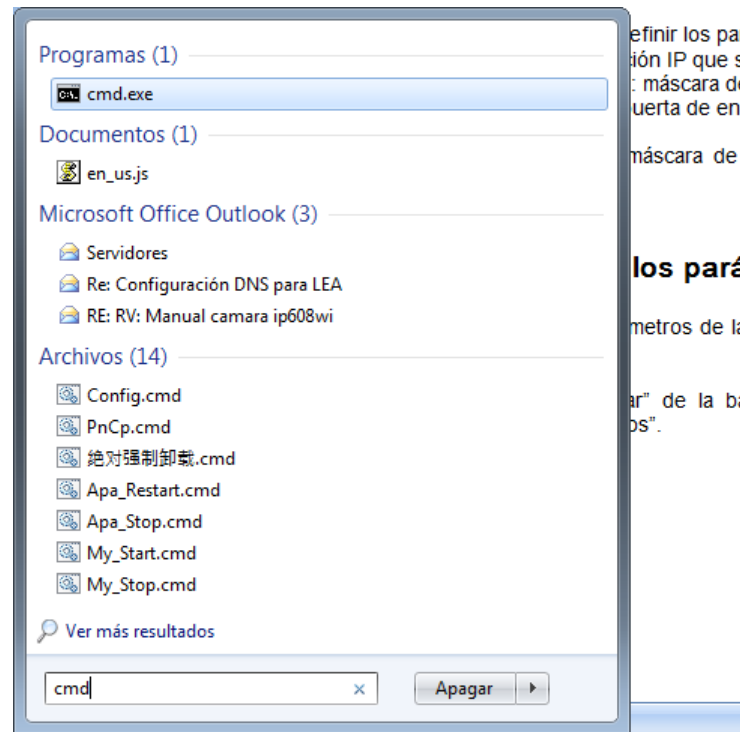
Programas (1)
cmd.exe
Documentos (1)
en_us.js
Microsoft Office Outlook (3)
Servidores
Re: Configuración DNS para LEA
RE: RV: Manual camara ip608wi
Archivos (14)
Config.cmd
PnCp.cmd
絶对强制卸载.cmd
Apa_Restart.cmd
Apa_Stop.cmd
My_Start.cmd
My_Stop.cmd
Ver más resultados
cmd
×
Apagar

efinir los pa
ción IP que s
: máscara d
uerta de en

máscara de

los pará

metros de l

ar" de la b
os".